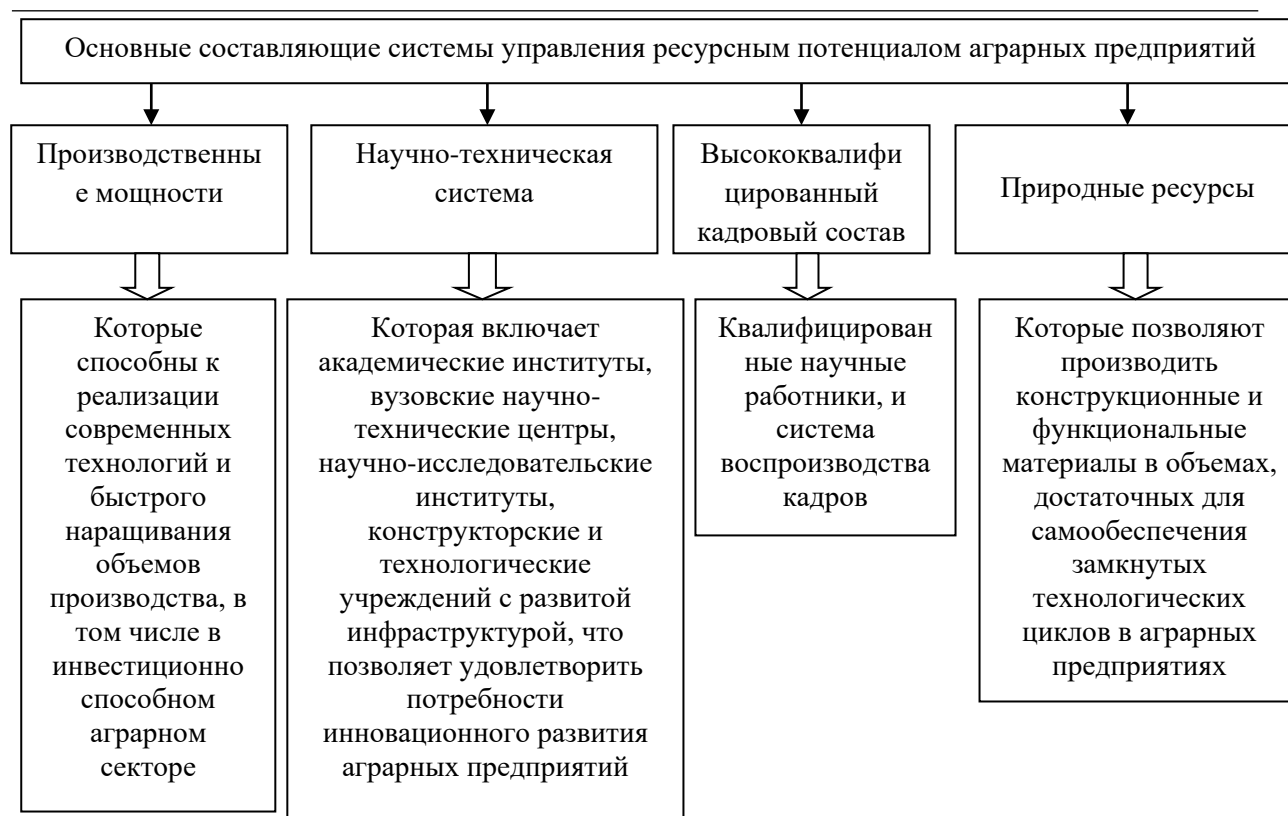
Основные составляющие системы управления ресурсным потенциалом аграрных предприятий

Производственны е мощности

Научно-техническая система

Высококвалифи цированный кадровый состав

Природные ресурсы

Которые способны к реализации современных технологий и быстрого наращивания объемов производства, в том числе в инвестиционно способном аграрном секторе

Которая включает академические институты, вузовские научно-технические центры, научно-исследовательские институты, конструкторские и технологические учреждений с развитой инфраструктурой, что позволяет удовлетворить потребности инновационного развития аграрных предприятий

Квалифицирован ные научные работники, и система воспроизводства кадров

Которые позволяют производить конструкционные и функциональные материалы в объемах, достаточных для самообеспечения замкнутых технологических циклов в аграрных предприятиях